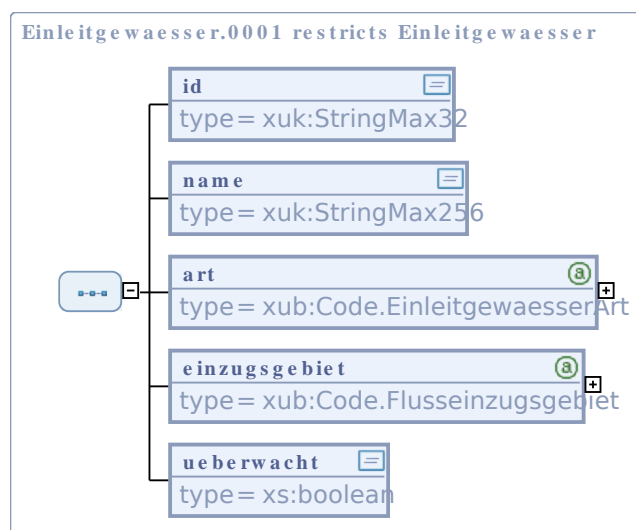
Einleitgewaesser.0001 restricts Einleitgewaesser

id
type= xuk:StringMax32

name
type= xuk:StringMax256

art
type= xub:Code.EinleitgewaesserArt

einzugsgebiet
type= xub:Code.Flusseinzugsgebiet

ueberwacht
type= xs:boolean